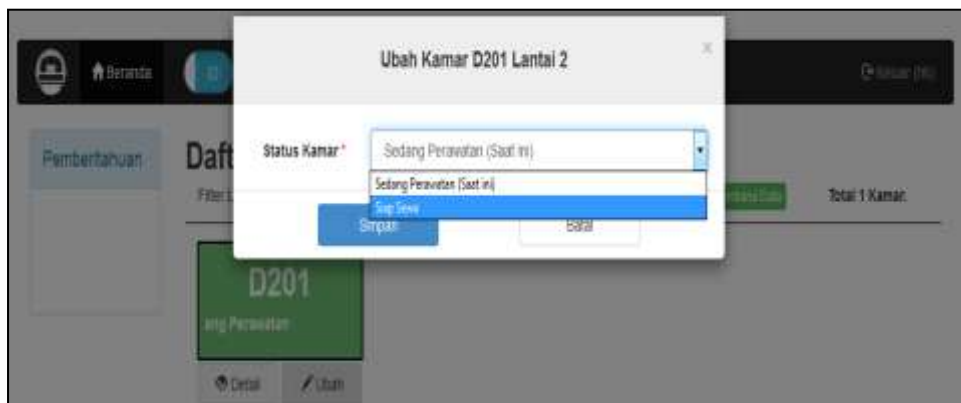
Beranda

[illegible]

Ubah Kamar D201 Lantai 2

×

Pemberitahuan

Daft

Filter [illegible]

Status Kamar *

Sedang Perawatan (Saat ini)

Sedang Perawatan (Saat ini)

Siap Sewa

Simpan

Batal

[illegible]

Total 1 Kamar.

D201

ang Perawatan

Detail

Ubah